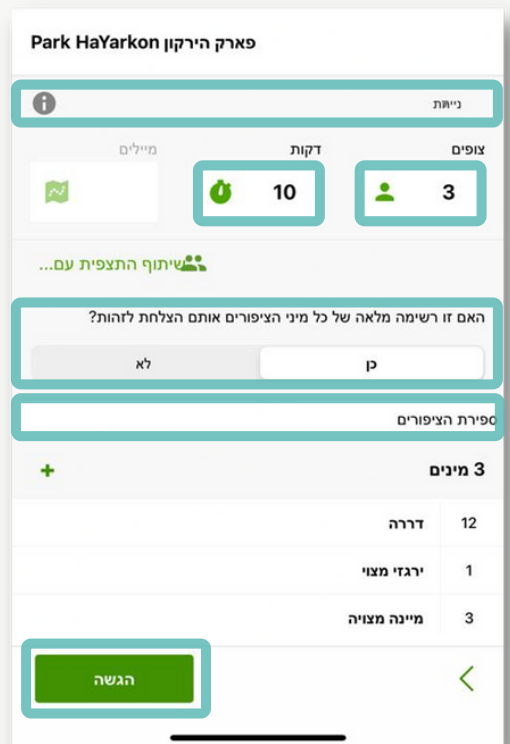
פארק הירקון Park HaYarkon

נייחת

צופים
3

דקות
10

מיילים

שיתוף התצפית עם...

האם זו רשימה מלאה של כל מיני הציפורים אותם הצלחת לזהות?

כן
לא

ספירת הציפורים

3 מינים
+

12 דררה
1 ירגזי מצוי
3 מיינה מצויה

הגשה